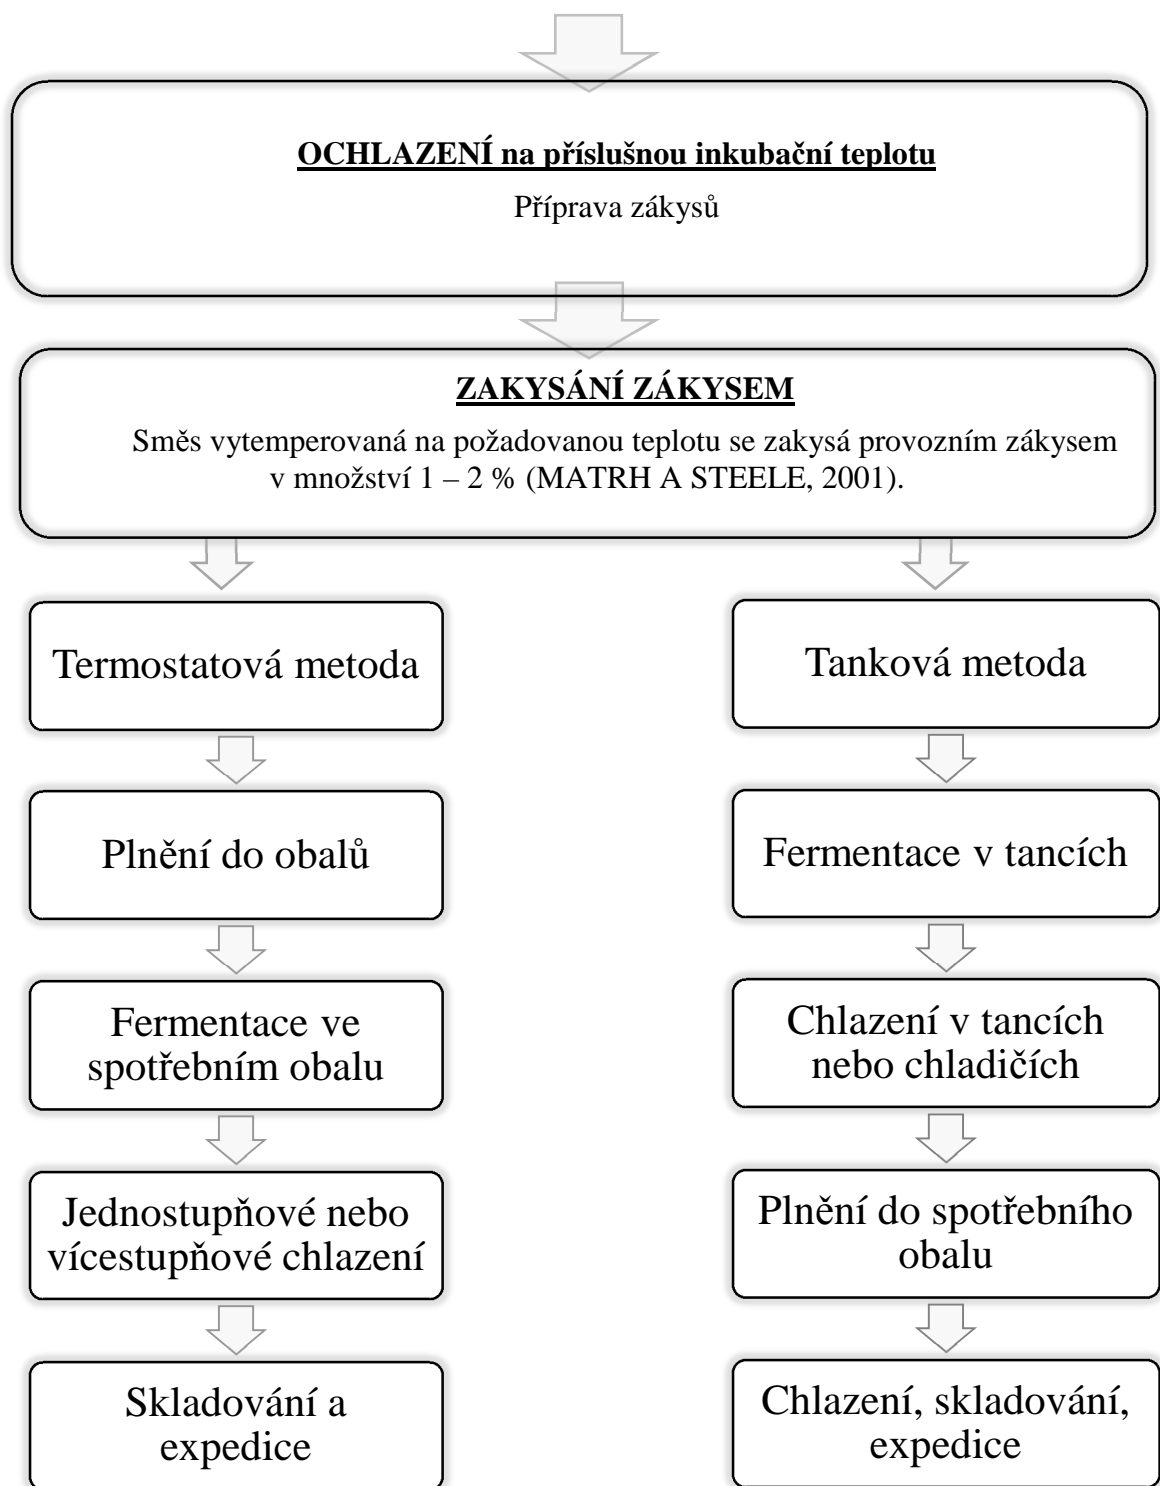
OCHLAZENÍ na příslušnou inkubační teplotu

Příprava zákysů

ZAKYSÁNÍ ZÁKYSEM

Směs vytemperovaná na požadovanou teplotu se zakysá provozním zákysem v množství 1 – 2 % (MATRH A STEELE, 2001).

Termostatová metoda

Plnění do obalů

Fermentace ve spotřebním obalu

Jednostupňové nebo vícestupňové chlazení

Skladování a expedice

Tanková metoda

Fermentace v tancích

Chlazení v tancích nebo chladičích

Plnění do spotřebního obalu

Chlazení, skladování, expedice